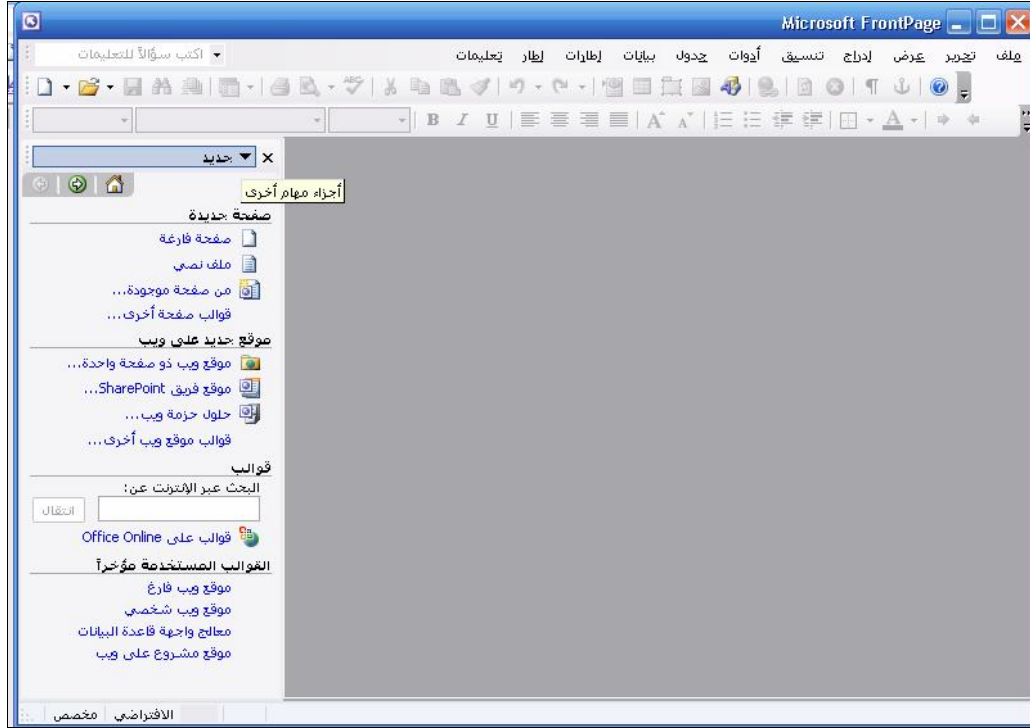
Microsoft FrontPage

ملف تحرير عرض إدراج تنسيق أدوات جدول بيانات إطارات إطار تعليمات

اكتب سؤالاً للتعليمات

B I U

جديد

أجزاء مهام أخرى

صفحة جديدة
صفحة فارغة
ملف نصي
من صفحة موجودة...
قوالب صفحة أخرى...

موقع جديد على ويب
موقع ويب ذو صفحة واحدة...
موقع فريق SharePoint...
حلول حزمة ويب...
قوالب موقع ويب أخرى...

قوالب
البحث عبر الإنترنت عن:
انتقال
قوالب على Office Online

القوالب المستخدمة مؤخراً
موقع ويب فارغ
موقع ويب شخصي
معالج واجهة قاعدة البيانات
موقع مشروع على ويب

الافتراضي مخصص